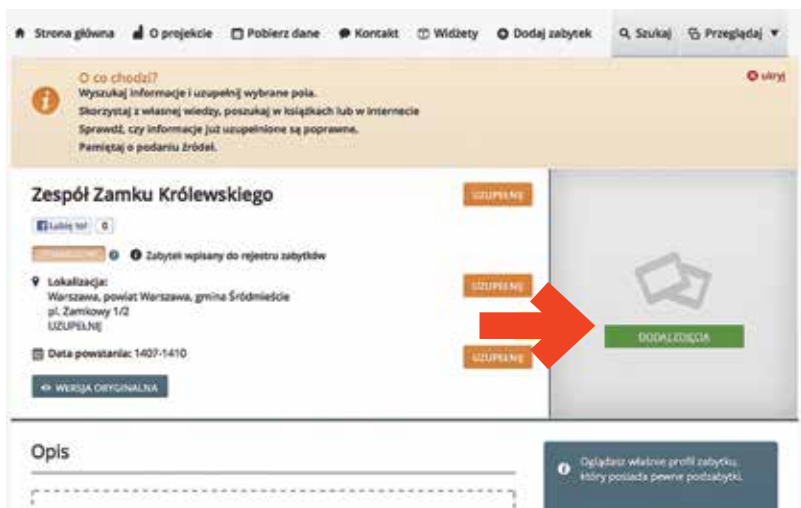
Strona główna O projekcie Pobierz dane Kontakt Widżety Dodaj zabytek Szukaj Przeglądaj

O co chodzi?
Wyszukaj informacje i uzupełnij wybrane pola.
Skorzystaj z własnej wiedzy, poszukaj w książkach lub w internecie
Sprawdź, czy informacje już uzupełnione są poprawne.
Pamiętaj o podaniu źródeł.

ukryj

Zespół Zamku Królewskiego

UZUPEŁNIJ

Lubię to! 0

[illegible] Zabytek wpisany do rejestru zabytków

Lokalizacja:
Warszawa, powiat Warszawa, gmina Śródmieście
pl. Zamkowy 1/2
UZUPEŁNIJ

UZUPEŁNIJ

DODAJ ZDJĘCIA

Data powstania: 1407-1410

UZUPEŁNIJ

WERSJA ORYGINALNA

Opis

Oglądasz właśnie profil zabytku, który posiada pewne podzabytki.